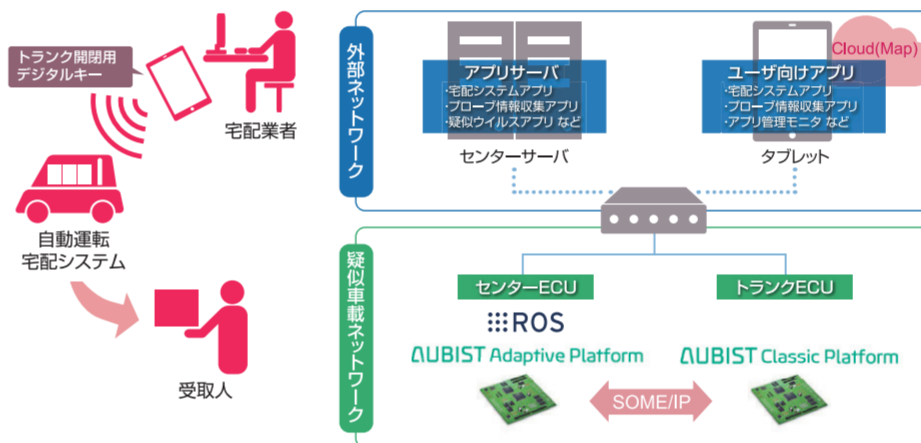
トランク開閉用
デジタルキー

宅配業者

自動運転
宅配システム

受取人

外部ネットワーク

アプリサーバ
·宅配システムアプリ
·プローブ情報収集アプリ
·疑似ウイルスアプリ など

センターサーバ

Cloud(Map)

ユーザ向けアプリ
·宅配システムアプリ
·プローブ情報収集アプリ
·アプリ管理モニタ など

タブレット

疑似車載ネットワーク

センターECU

トランクECU

ROS

AUBIST Adaptive Platform

AUBIST Classic Platform

SOME/IP